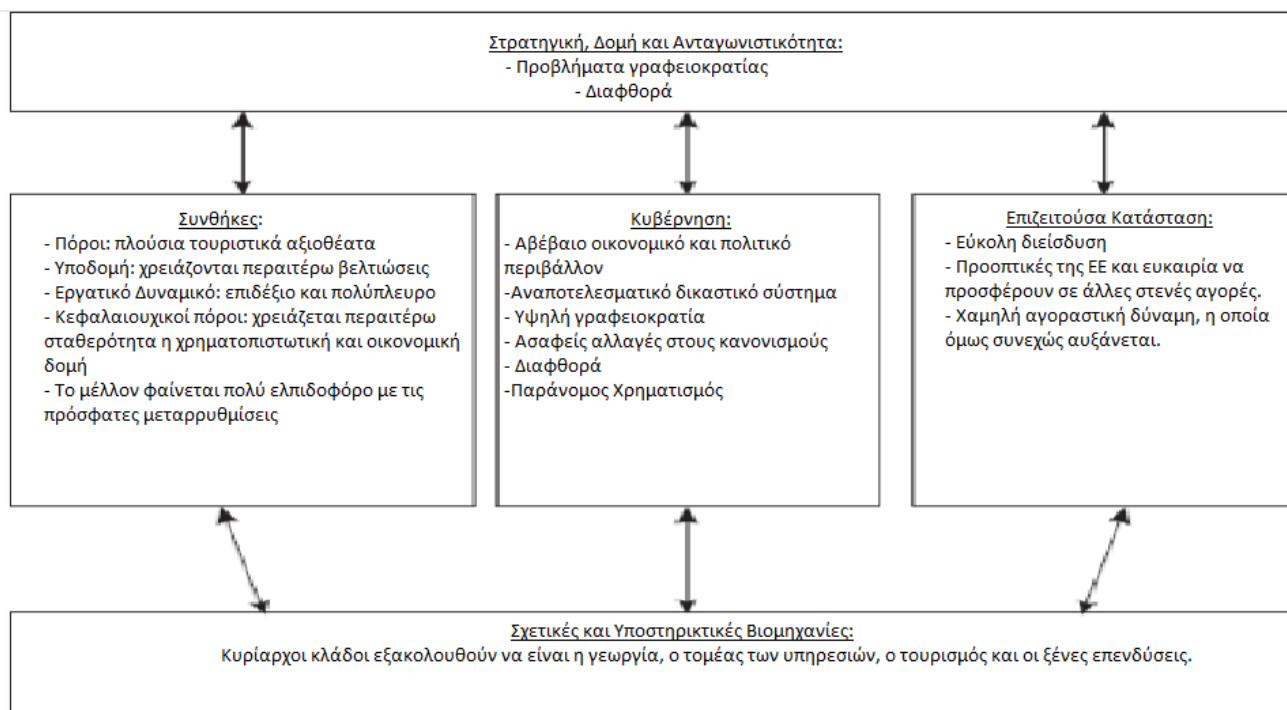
Στρατηγική, Δομή και Ανταγωνιστικότητα:
- Προβλήματα γραφειοκρατίας
- Διαφθορά

Συνθήκες:
- Πόροι: πλούσια τουριστικά αξιοθέατα
- Υποδομή: χρειάζονται περαιτέρω βελτιώσεις
- Εργατικό Δυναμικό: επιδέξιο και πολύπλευρο
- Κεφαλαιουχικοί πόροι: χρειάζεται περαιτέρω σταθερότητα η χρηματοπιστωτική και οικονομική δομή
- Το μέλλον φαίνεται πολύ ελπιδοφόρο με τις πρόσφατες μεταρρυθμίσεις

Κυβέρνηση:
- Αβέβαιο οικονομικό και πολιτικό περιβάλλον
-Αναποτελεσματικό δικαστικό σύστημα
- Υψηλή γραφειοκρατία
- Ασαφείς αλλαγές στους κανονισμούς
- Διαφθορά
-Παράνομος Χρηματισμός

Επιζειτούσα Κατάσταση:
- Εύκολη διείσδυση
- Προοπτικές της ΕΕ και ευκαιρία να προσφέρουν σε άλλες στενές αγορές.
- Χαμηλή αγοραστική δύναμη, η οποία όμως συνεχώς αυξάνεται.

Σχετικές και Υποστηρικτικές Βιομηχανίες:
Κυρίαρχοι κλάδοι εξακολουθούν να είναι η γεωργία, ο τομέας των υπηρεσιών, ο τουρισμός και οι ξένες επενδύσεις.